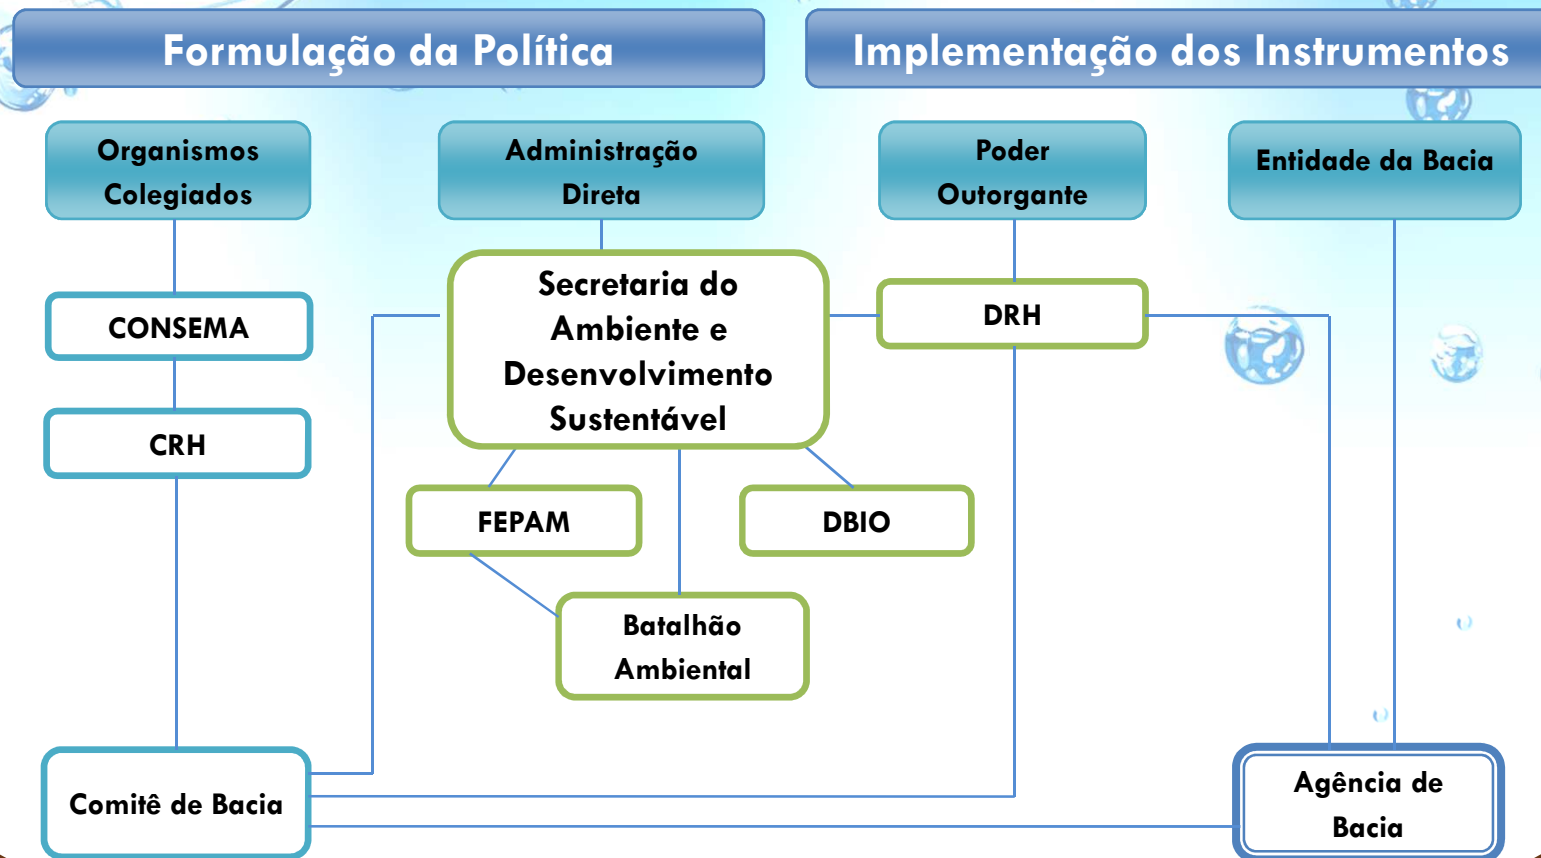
Formulação da Política

Implementação dos Instrumentos

Organismos Colegiados

Administração Direta

Poder Outorgante

Entidade da Bacia

CONSEMA

Secretaria do Ambiente e Desenvolvimento Sustentável

DRH

CRH

FEPAM

DBIO

Batalhão Ambiental

Comitê de Bacia

Agência de Bacia